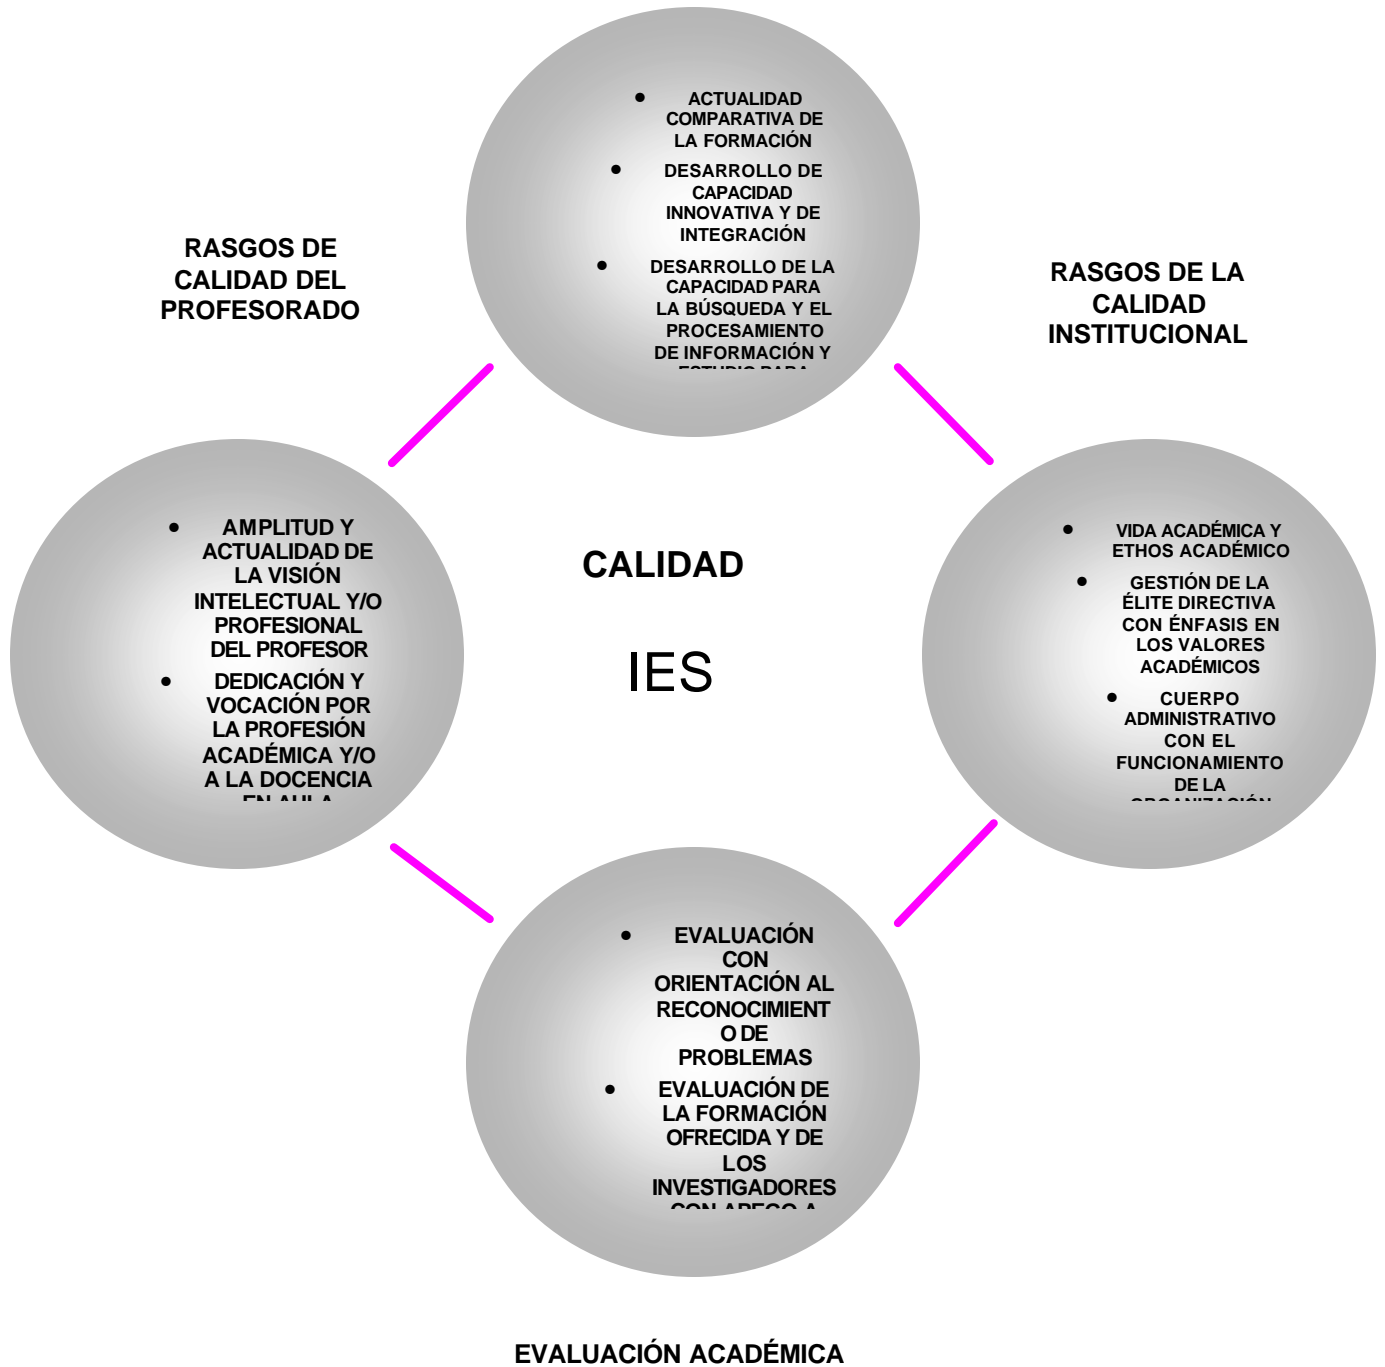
• ACTUALIDAD COMPARATIVA DE LA FORMACIÓN
• DESARROLLO DE CAPACIDAD INNOVATIVA Y DE INTEGRACIÓN
• DESARROLLO DE LA CAPACIDAD PARA LA BÚSQUEDA Y EL PROCESAMIENTO DE INFORMACIÓN Y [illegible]

RASGOS DE CALIDAD DEL PROFESORADO

RASGOS DE LA CALIDAD INSTITUCIONAL

• AMPLITUD Y ACTUALIDAD DE LA VISIÓN INTELECTUAL Y/O PROFESIONAL DEL PROFESOR
• DEDICACIÓN Y VOCACIÓN POR LA PROFESIÓN ACADÉMICA Y/O A LA DOCENCIA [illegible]

CALIDAD

IES

• VIDA ACADÉMICA Y ETHOS ACADÉMICO
• GESTIÓN DE LA ÉLITE DIRECTIVA CON ÉNFASIS EN LOS VALORES ACADÉMICOS
• CUERPO ADMINISTRATIVO CON EL FUNCIONAMIENTO DE LA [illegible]

• EVALUACIÓN CON ORIENTACIÓN AL RECONOCIMIENTO DE PROBLEMAS
• EVALUACIÓN DE LA FORMACIÓN OFRECIDA Y DE LOS INVESTIGADORES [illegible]

EVALUACIÓN ACADÉMICA